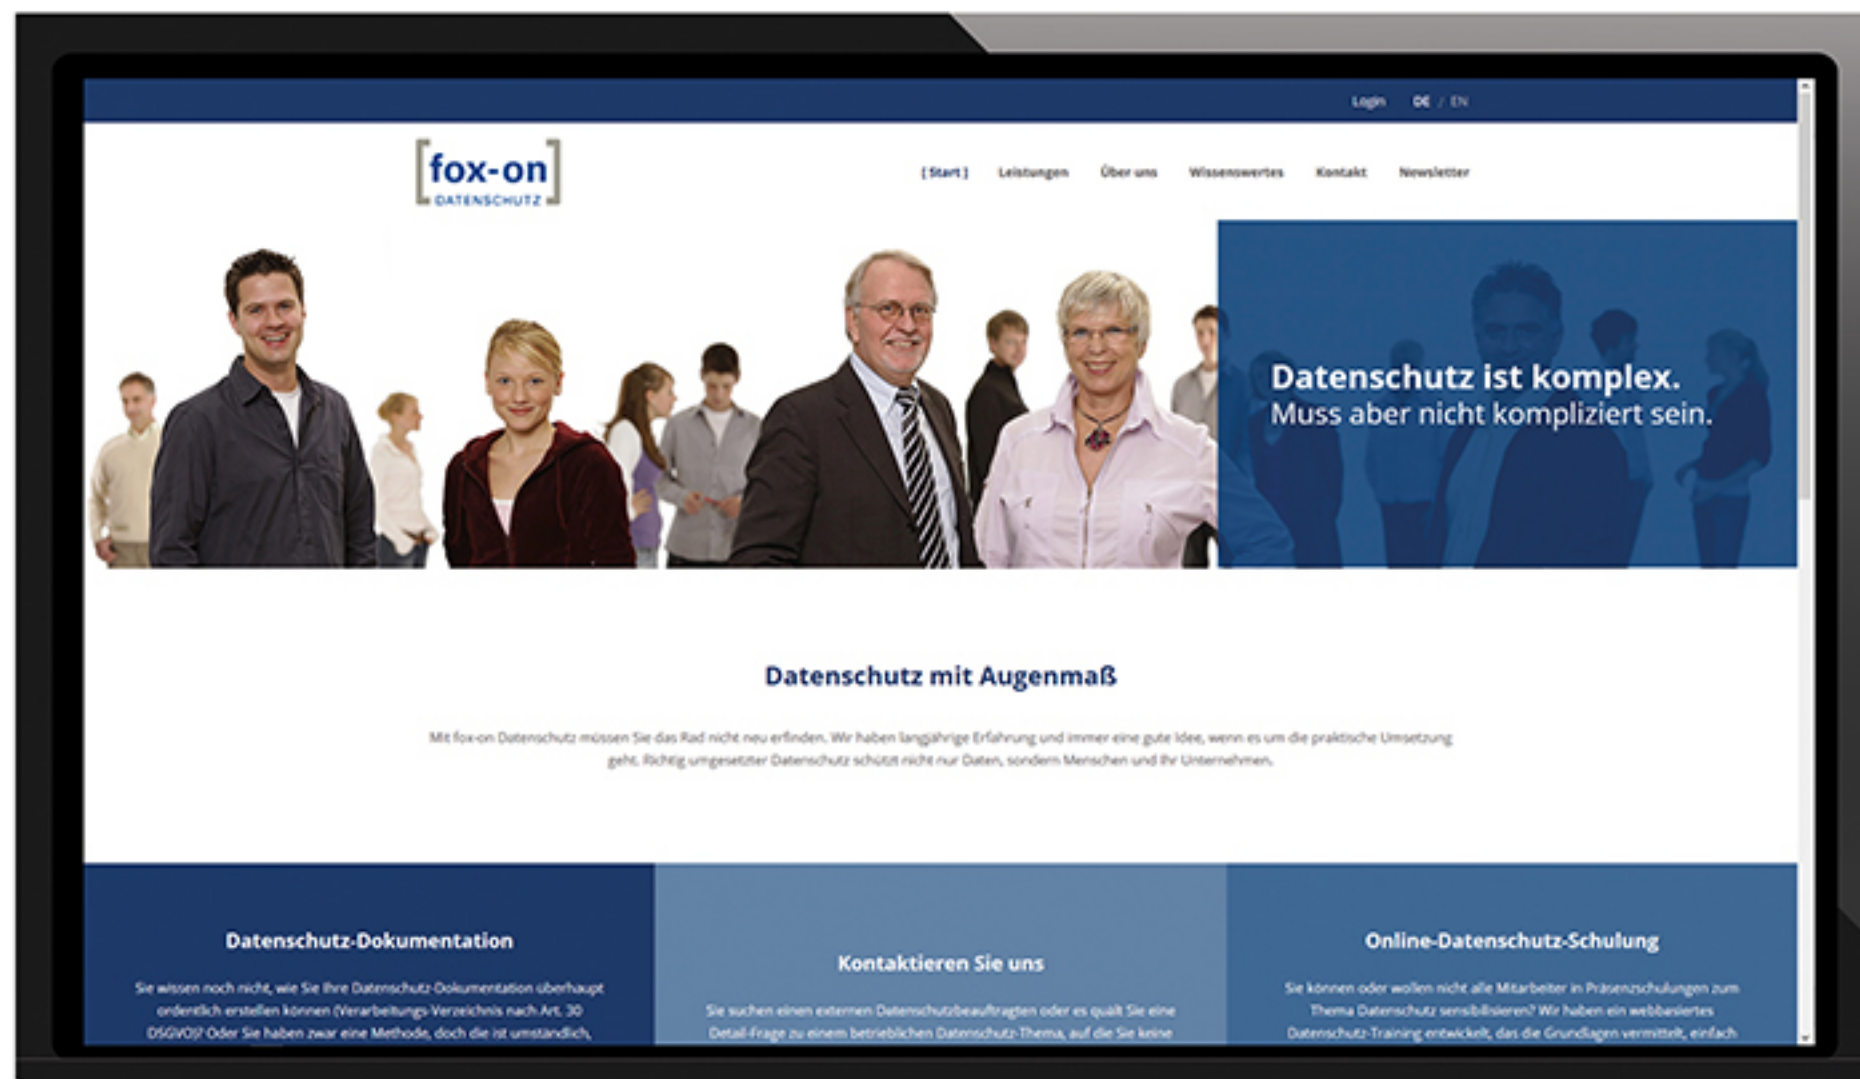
Login DE / EN

[fox-on] DATENSCHUTZ

[ Start ] Leistungen Über uns Wissenswertes Kontakt Newsletter

Datenschutz ist komplex.
Muss aber nicht kompliziert sein.

Datenschutz mit Augenmaß

Mit fox-on Datenschutz müssen Sie das Rad nicht neu erfinden. Wir haben langjährige Erfahrung und immer eine gute Idee, wenn es um die praktische Umsetzung geht. Richtig umgesetzter Datenschutz schützt nicht nur Daten, sondern Menschen und Ihr Unternehmen.

Datenschutz-Dokumentation

Sie wissen noch nicht, wie Sie Ihre Datenschutz-Dokumentation überhaupt ordentlich erstellen können (Verarbeitungs-Verzeichnis nach Art. 30 DSGVO)? Oder Sie haben zwar eine Methode, doch die ist umständlich,

Kontaktieren Sie uns

Sie suchen einen externen Datenschutzbeauftragten oder es quält Sie eine Detail-Frage zu einem betrieblichen Datenschutz-Thema, auf die Sie keine

Online-Datenschutz-Schulung

Sie können oder wollen nicht alle Mitarbeiter in Präsenzschulungen zum Thema Datenschutz sensibilisieren? Wir haben ein webbasiertes Datenschutz-Training entwickelt, das die Grundlagen vermittelt, einfach